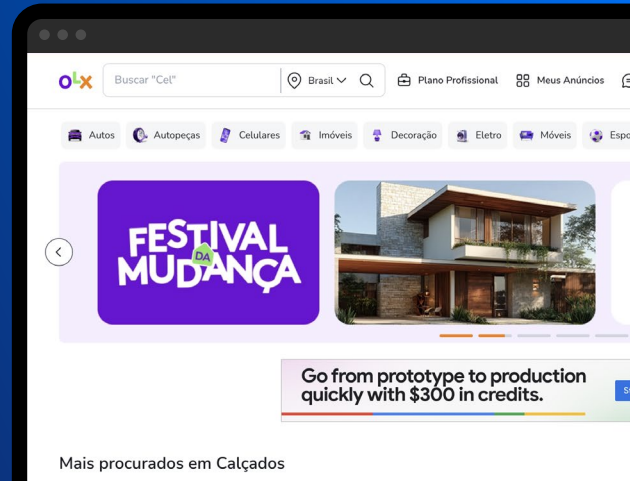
olx

Buscar "Cel"

Brasil

Plano Profissional

Meus Anúncios

Autos

Autopeças

Celulares

Imóveis

Decoração

Eletro

Móveis

Espo

FESTIVAL DA MUDANÇA

Go from prototype to production quickly with $300 in credits.

Mais procurados em Calçados